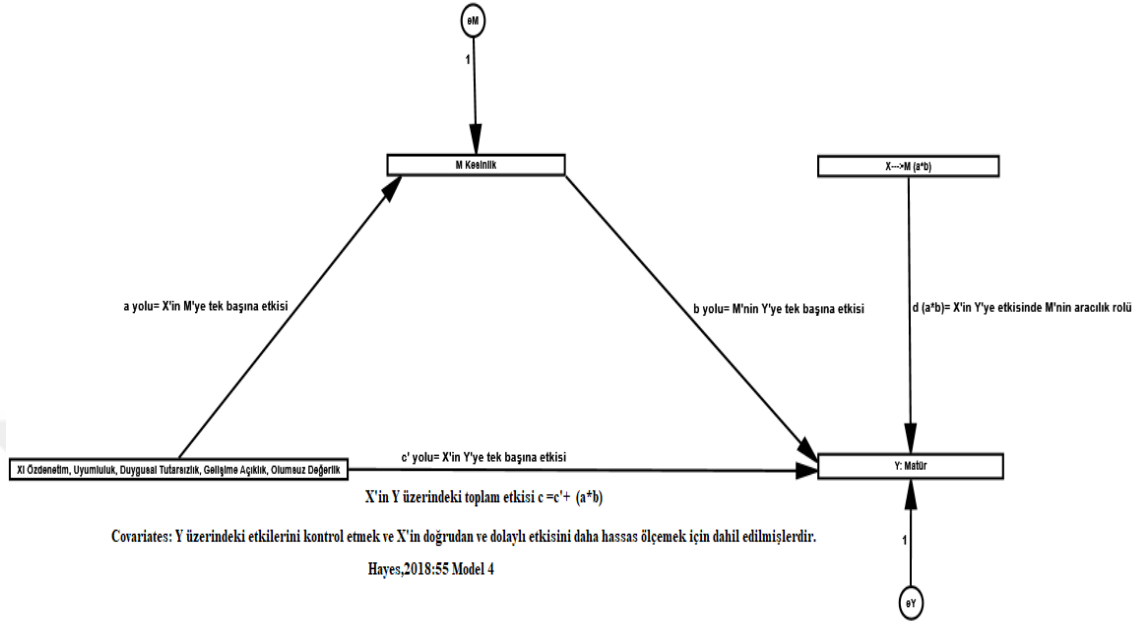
eM

1

M Kesinlik

X--->M (a*b)

a yolu= X'in M'ye tek başına etkisi

b yolu= M'nin Y'ye tek başına etkisi

d (a*b)= X'in Y'ye etkisinde M'nin aracılık rolü

X1 Özdenetim, Uyumluluk, Duygusal Tutarsızlık, Gelişime Açıklık, Olumsuz Değerlik

c' yolu= X'in Y'ye tek başına etkisi

Y: Matür

X'in Y üzerindeki toplam etkisi c =c'+ (a*b)

Covariates: Y üzerindeki etkilerini kontrol etmek ve X'in doğrudan ve dolaylı etkisini daha hassas ölçemek için dahil edilmişlerdir.

Hayes,2018:55 Model 4

1

eY